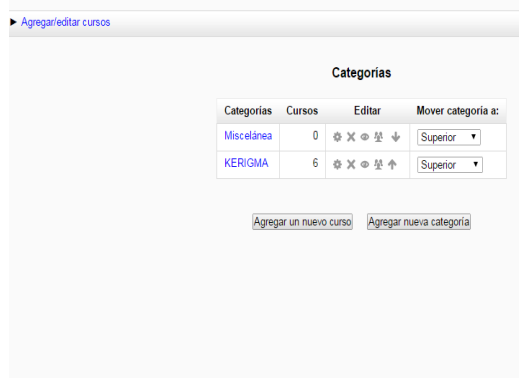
▶ Agregar/editar cursos

Categorías

| Categorías | Cursos | Editar | Mover categoría a: |
|---|---|---|---|
| Miscelánea | 0 | | Superior |
| KERIGMA | 6 | | Superior |

Agregar un nuevo curso
Agregar nueva categoría